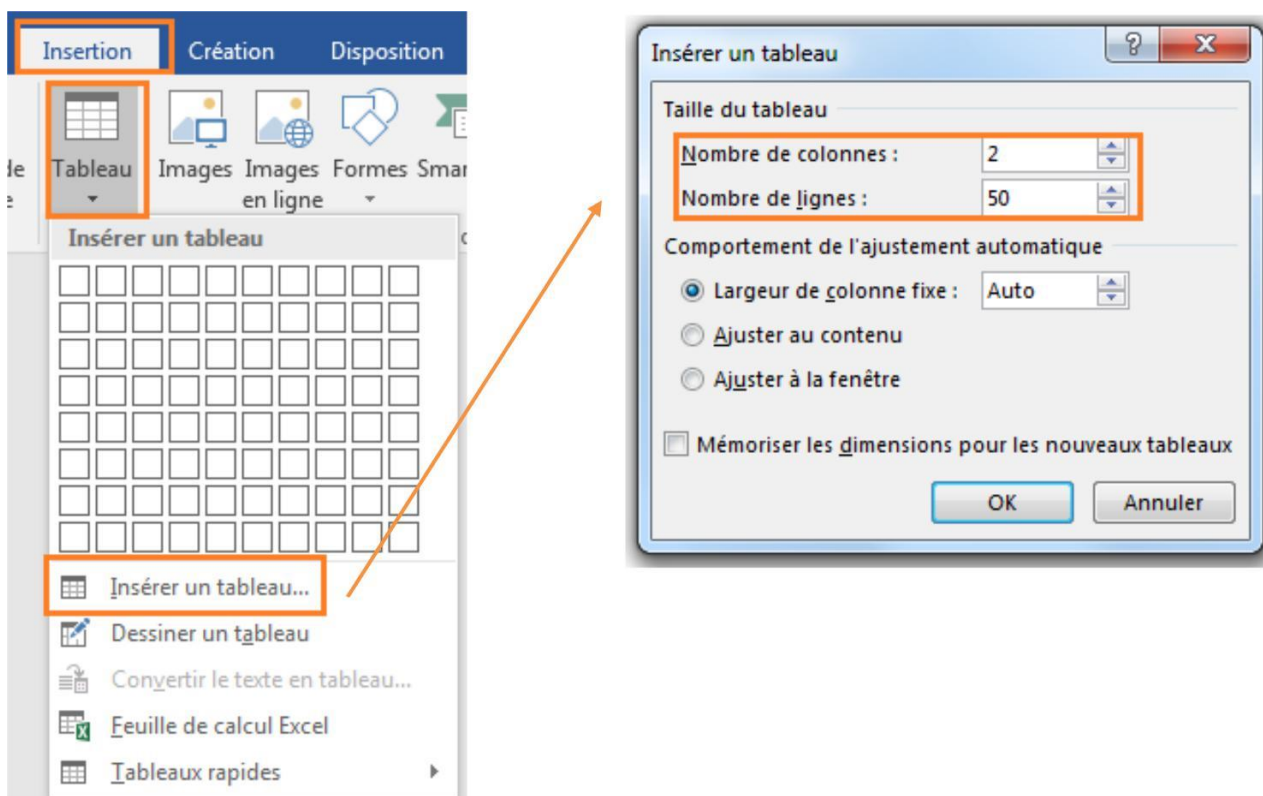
Insertion Création Disposition

de
e

Tableau
Images
Images en ligne
Formes
Smar

Insérer un tableau

Insérer un tableau...
Dessiner un tableau
Convertir le texte en tableau...
Feuille de calcul Excel
Tableaux rapides

Insérer un tableau
?
X
Taille du tableau
Nombre de colonnes : 2
Nombre de lignes : 50
Comportement de l'ajustement automatique
Largeur de colonne fixe : Auto
Ajuster au contenu
Ajuster à la fenêtre
Mémoriser les dimensions pour les nouveaux tableaux
OK
Annuler